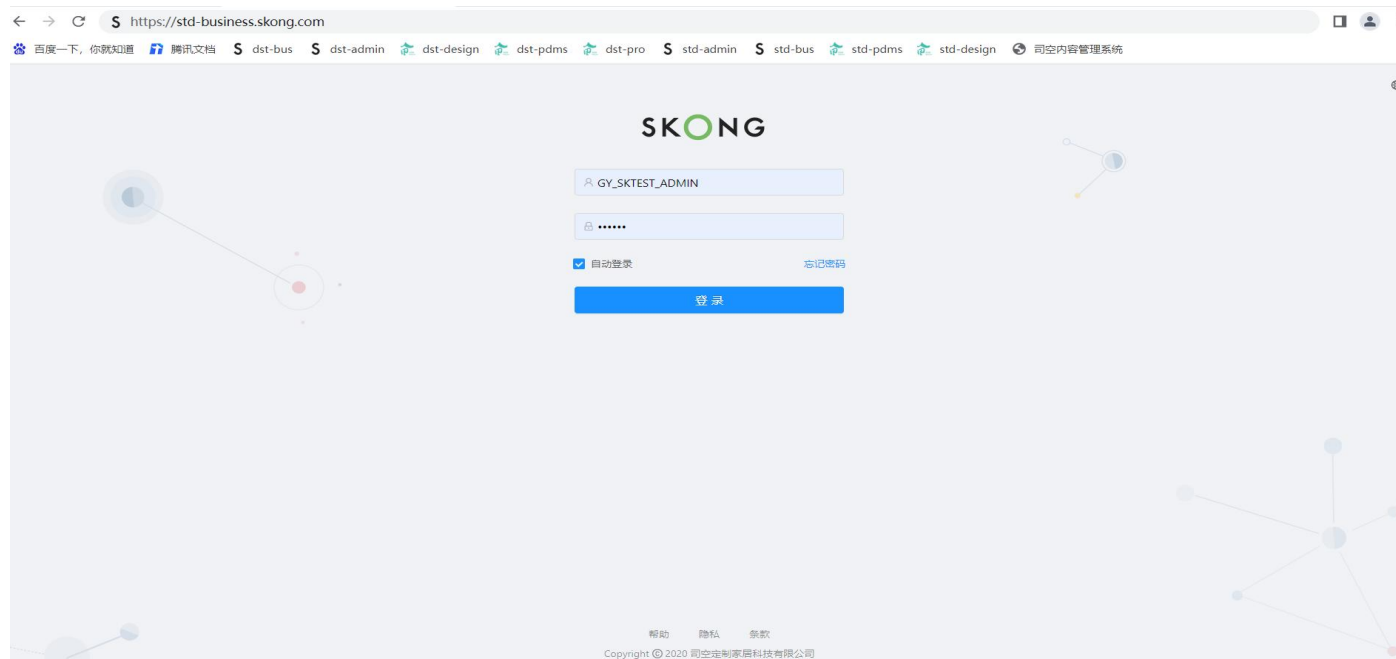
https://std-business.skong.com

百度一下，你就知道 腾讯文档 dst-bus dst-admin dst-design dst-pdms dst-pro std-admin std-bus std-pdms std-design 司空内容管理系统

SKONG

GY_SKTEST_ADMIN

••••••

自动登录 忘记密码

登 录

帮助 隐私 条款

Copyright © 2020 司空定制家居科技有限公司